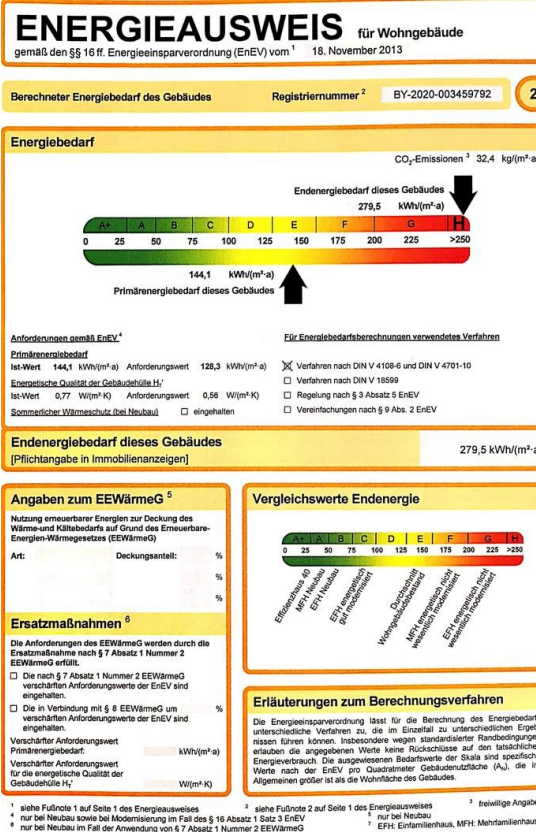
ENERGIEAUSWEIS für Wohngebäude
gemäß den §§ 16 ff. Energieeinsparverordnung (EnEV) vom $^1$ 18. November 2013

Berechneter Energiebedarf des Gebäudes Registriernummer $^2$ BY-2020-003459792 2

Energiebedarf

$CO_2$-Emissionen $^3$ 32,4 kg/(m²·a)

Endenergiebedarf dieses Gebäudes
279,5 kWh/(m²·a)

A+ A B C D E F G H
0 25 50 75 100 125 150 175 200 225 >250

144,1 kWh/(m²·a)
Primärenergiebedarf dieses Gebäudes

Anforderungen gemäß EnEV $^4$
Primärenergiebedarf
Ist-Wert 144,1 kWh/(m²·a) Anforderungswert 128,3 kWh/(m²·a)
Energetische Qualität der Gebäudehülle $H_T'$
Ist-Wert 0,77 W/(m²·K) Anforderungswert 0,56 W/(m²·K)
Sommerlicher Wärmeschutz (bei Neubau) ☐ eingehalten

Für Energiebedarfsberechnungen verwendetes Verfahren
☒ Verfahren nach DIN V 4108-6 und DIN V 4701-10
☐ Verfahren nach DIN V 18599
☐ Regelung nach § 3 Absatz 5 EnEV
☐ Vereinfachungen nach § 9 Abs. 2 EnEV

Endenergiebedarf dieses Gebäudes
[Pflichtangabe in Immobilienanzeigen]
279,5 kWh/(m²·a)

Angaben zum EEWärmeG $^5$
Nutzung erneuerbarer Energien zur Deckung des Wärme- und Kältebedarfs auf Grund des Erneuerbare-Energien-Wärmegesetzes (EEWärmeG)
Art: Deckungsanteil: %
%
%

Ersatzmaßnahmen $^6$
Die Anforderungen des EEWärmeG werden durch die Ersatzmaßnahme nach § 7 Absatz 1 Nummer 2 EEWärmeG erfüllt.
☐ Die nach § 7 Absatz 1 Nummer 2 EEWärmeG verschärften Anforderungswerte der EnEV sind eingehalten.
☐ Die in Verbindung mit § 8 EEWärmeG um % verschärften Anforderungswerte der EnEV sind eingehalten.
Verschärfter Anforderungswert Primärenergiebedarf: kWh/(m²·a)
Verschärfter Anforderungswert für die energetische Qualität der Gebäudehülle $H_T'$ W/(m²·K)

Vergleichswerte Endenergie

A+ A B C D E F G H
0 25 50 75 100 125 150 175 200 225 >250

Effizienzhaus 40
MFH Neubau
EFH Neubau
EFH energetisch gut modernisiert
Durchschnitt Wohngebäudebestand
MFH energetisch nicht wesentlich modernisiert
EFH energetisch nicht wesentlich modernisiert

Erläuterungen zum Berechnungsverfahren
Die Energieeinsparverordnung lässt für die Berechnung des Energiebedarfs unterschiedliche Verfahren zu, die im Einzelfall zu unterschiedlichen Ergeb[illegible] nissen führen können. Insbesondere wegen standardisierter Randbedingungen erlauben die angegebenen Werte keine Rückschlüsse auf den tatsächlichen Energieverbrauch. Die ausgewiesenen Bedarfswerte der Skala sind spezifische Werte nach der EnEV pro Quadratmeter Gebäudenutzfläche ($A_N$), die im Allgemeinen größer ist als die Wohnfläche des Gebäudes.

$^1$ siehe Fußnote 1 auf Seite 1 des Energieausweises $^2$ siehe Fußnote 2 auf Seite 1 des Energieausweises $^3$ freiwillige Angab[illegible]
$^4$ nur bei Neubau sowie bei Modernisierung im Fall des § 16 Absatz 1 Satz 3 EnEV $^5$ nur bei Neubau
$^6$ nur bei Neubau im Fall der Anwendung von § 7 Absatz 1 Nummer 2 EEWärmeG $^7$ EFH: Einfamilienhaus, MFH: Mehrfamilienhaus